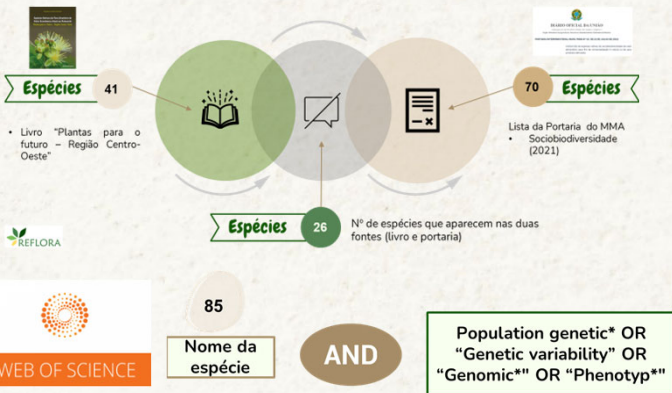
Espécies 41

• Livro "Plantas para o futuro – Região Centro-Oeste"

DIÁRIO OFICIAL DA UNIÃO

70 Espécies

Lista da Portaria do MMA
• Sociobiodiversidade (2021)

Espécies 26

Nº de espécies que aparecem nas duas fontes (livro e portaria)

REFLORA

WEB OF SCIENCE

85

Nome da espécie

AND

Population genetic* OR "Genetic variability" OR "Genomic*" OR "Phenotyp*"